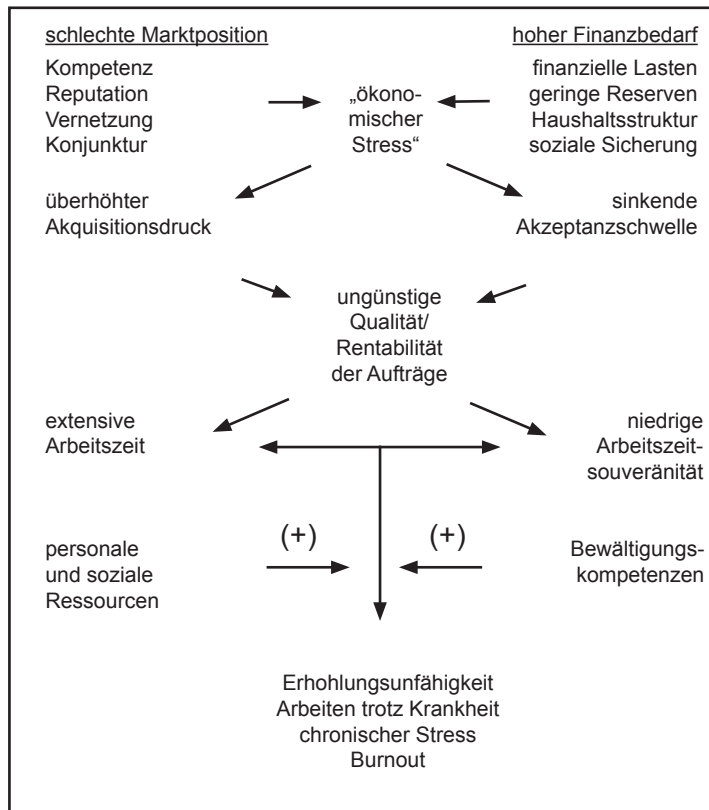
schlechte Marktposition

Kompetenz
Reputation
Vernetzung
Konjunktur

hoher Finanzbedarf

finanzielle Lasten
geringe Reserven
Haushaltsstruktur
soziale Sicherung

„ökonomischer Stress“

überhöhter Akquisitionsdruck

sinkende Akzeptanzschwelle

ungünstige Qualität/ Rentabilität der Aufträge

extensive Arbeitszeit

niedrige Arbeitszeitsouveränität

personale und soziale Ressourcen

(+)

(+)

Bewältigungskompetenzen

Erholungsunfähigkeit
Arbeiten trotz Krankheit
chronischer Stress
Burnout